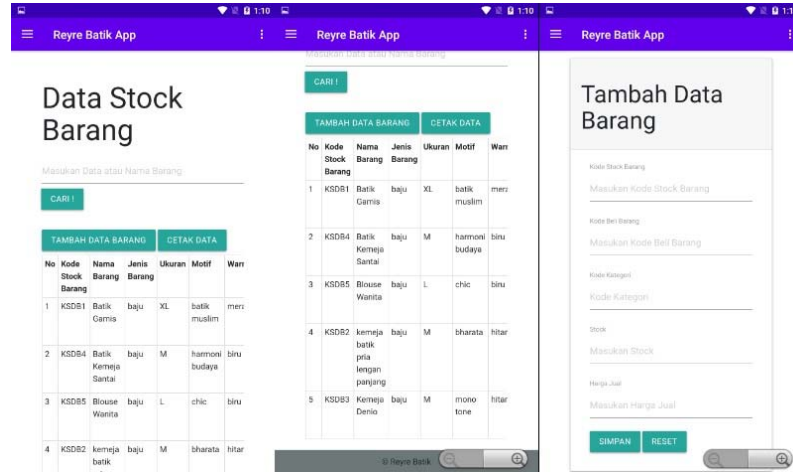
1:10
Reyre Batik App

Data Stock Barang

Masukan Data atau Nama Barang

CARI !

TAMBAH DATA BARANG
CETAK DATA

| No | Kode Stock Barang | Nama Barang | Jenis Barang | Ukuran | Motif | Warr |
|---|---|---|---|---|---|---|
| 1 | KSDB1 | Batik Gamis | baju | XL | batik muslim | mera |
| 2 | KSDB4 | Batik Kemeja Santai | baju | M | harmoni budaya | biru |
| 3 | KSDB5 | Blouse Wanita | baju | L | chic | biru |
| 4 | KSDB2 | kemeja batik | baju | M | bharata | hitar |

1:10
Reyre Batik App

Masukan Data atau Nama Barang

CARI !

TAMBAH DATA BARANG
CETAK DATA

| No | Kode Stock Barang | Nama Barang | Jenis Barang | Ukuran | Motif | Warr |
|---|---|---|---|---|---|---|
| 1 | KSDB1 | Batik Gamis | baju | XL | batik muslim | mera |
| 2 | KSDB4 | Batik Kemeja Santai | baju | M | harmoni budaya | biru |
| 3 | KSDB5 | Blouse Wanita | baju | L | chic | biru |
| 4 | KSDB2 | kemeja batik pria lengan panjang | baju | M | bharata | hitar |
| 5 | KSDB3 | Kemeja Denio | baju | M | mono tone | hitar |

© Reyre Batik

1:1
Reyre Batik App

Tambah Data Barang

Kode Stock Barang
Masukan Kode Stock Barang

Kode Beli Barang
Masukan Kode Beli Barang

Kode Kategori
Kode Kategori

Stock
Masukan Stock

Harga Jual
Masukan Harga Jual

SIMPAN
RESET